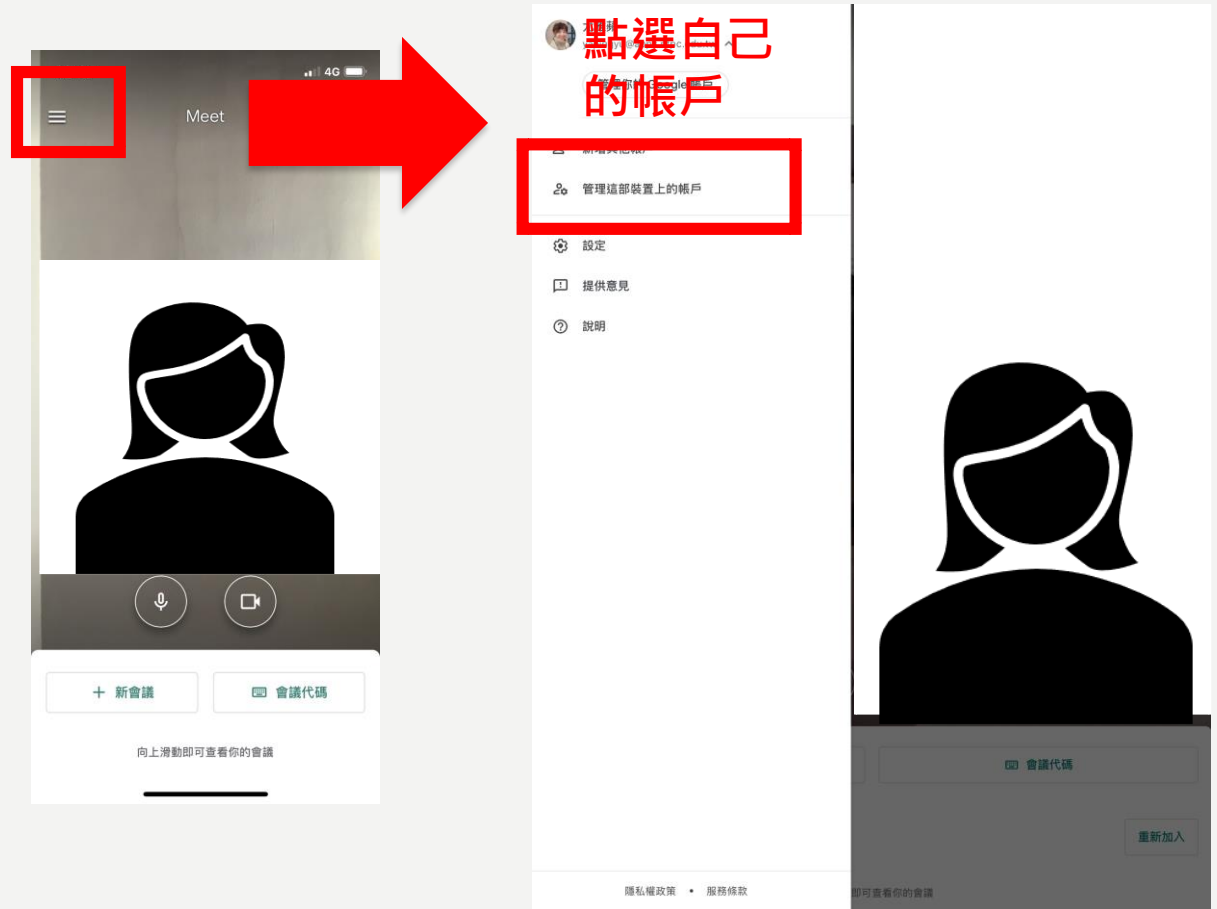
4G

Meet

新會議

會議代碼

向上滑動即可查看你的會議

點選自己的帳戶

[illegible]

管理你的Google帳戶

新增其他帳戶

管理這部裝置上的帳戶

設定

提供意見

說明

隱私權政策 • 服務條款

會議代碼

重新加入

即可查看你的會議